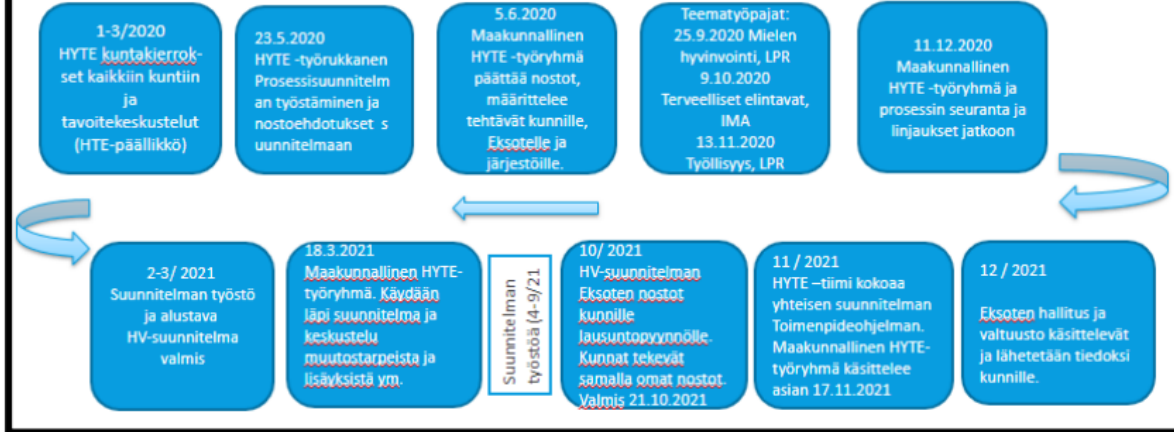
1-3/2020
HYTE kuntakierrokset kaikkiin kuntiin ja tavoitekeskustelut (HTE-päällikkö)

23.5.2020
HYTE -työrukkanen Prosessisuunnitelman työstäminen ja nostoehdotukset s uunnitelmaan

5.6.2020
Maakunnallinen HYTE -työryhmä päättää nostot, määrittelee tehtävät kunnille, Eksotelle ja järjestöille.

Teematyöpajat:
25.9.2020 Mielen hyvinvointi, LPR
9.10.2020 Terveelliset elintavat, IMA
13.11.2020 Työllisyys, LPR

11.12.2020
Maakunnallinen HYTE -työryhmä ja prosessin seuranta ja linjaukset jatkoon

2-3/ 2021
Suunnitelman työstö ja alustava HV-suunnitelma valmis

18.3.2021
Maakunnallinen HYTE-työryhmä. Käydään läpi suunnitelma ja keskustelu muutostarpeista ja lisäyksistä ym.

Suunnitelman työstöä (4-9/21

10/ 2021
HV-suunnitelman Eksoten nostot kunnille lausuntopyynnölle. Kunnat tekevät samalla omat nostot. Valmis 21.10.2021

11 / 2021
HYTE –tiimi kokoaa yhteisen suunnitelman Toimenpideohjelman. Maakunnallinen HYTE-työryhmä käsittelee asian 17.11.2021

12 / 2021
Eksoten hallitus ja valtuusto käsittelevät ja lähetetään tiedoksi kunnille.